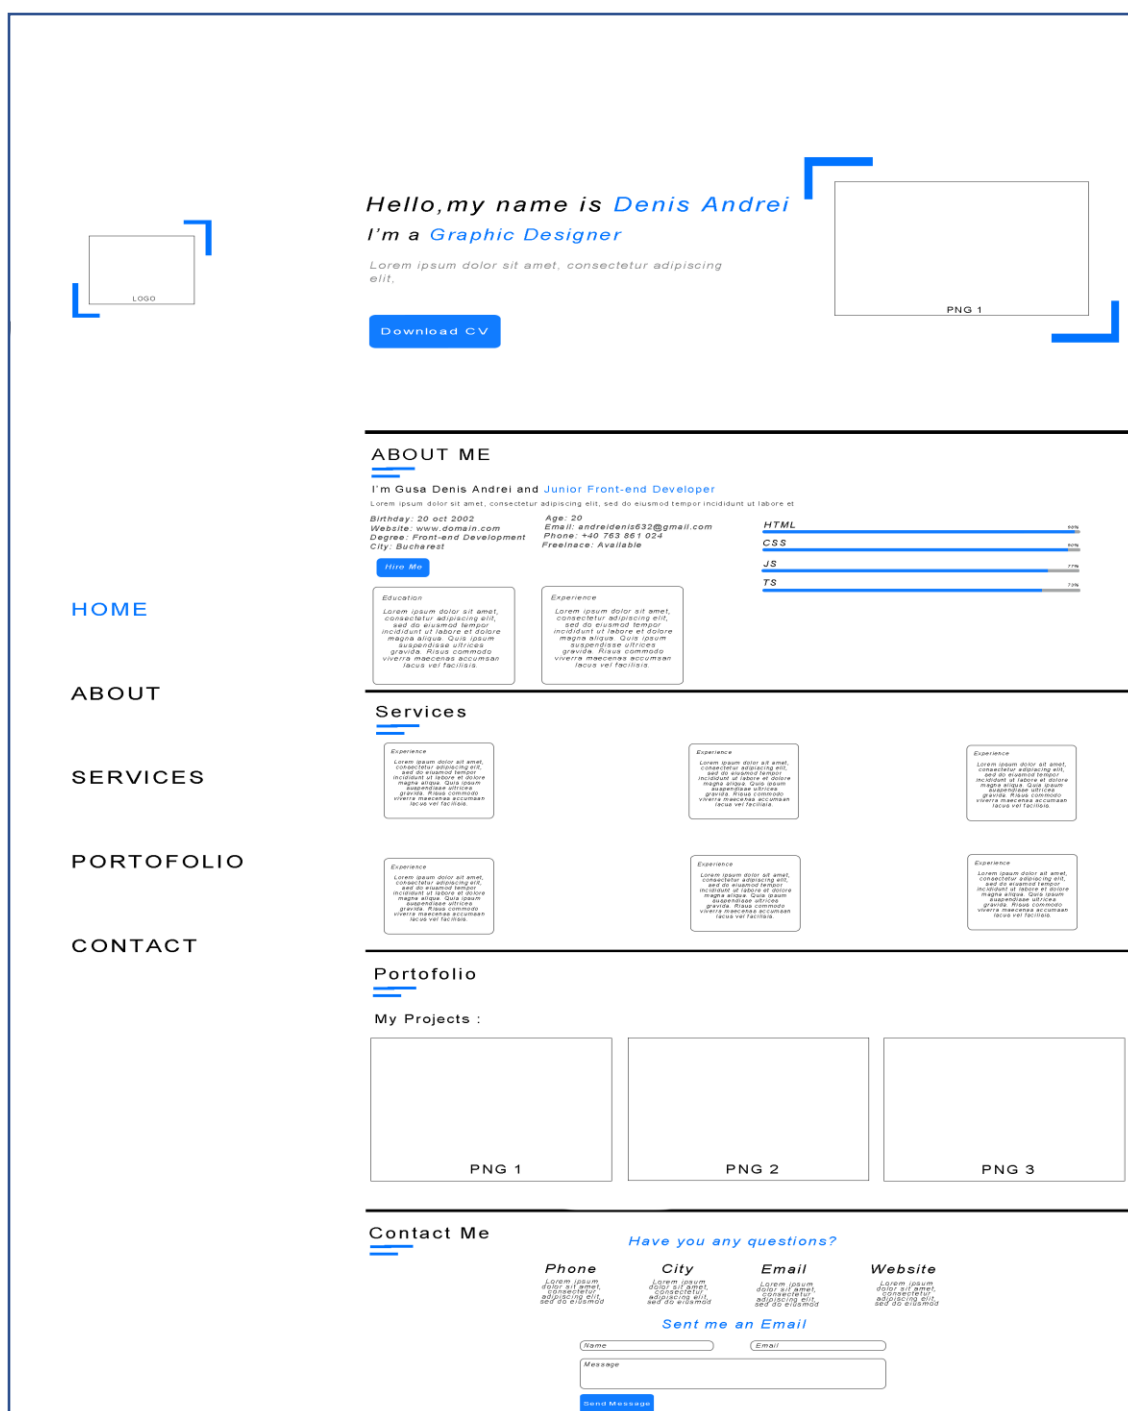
LOGO

Hello,my name is Denis Andrei

I'm a Graphic Designer

Lorem ipsum dolor sit amet, consectetur adipiscing elit.

Download CV

PNG 1

HOME

ABOUT

SERVICES

PORTOFOLIO

CONTACT

ABOUT ME

I'm Gusa Denis Andrei and Junior Front-end Developer

Lorem ipsum dolor sit amet, consectetur adipiscing elit, sed do eiusmod tempor incididunt ut labore et

Birthday: 20 oct 2002
Website: www.domain.com
Degree: Front-end Development
City: Bucharest

Age: 20
Email: andreidenis632@gmail.com
Phone: +40 763 861 024
Freelnace: Available

Hire Me

HTML
CSS
JS
TS

Education
Lorem ipsum dolor sit amet, consectetur adipiscing elit, sed do eiusmod tempor incididunt ut labore et dolore magna aliqua. Quis ipsum suspendisse ultrices gravida. Risus commodo viverra maecenas accumsan lacus vel facilisis.

Experience
Lorem ipsum dolor sit amet, consectetur adipiscing elit, sed do eiusmod tempor incididunt ut labore et dolore magna aliqua. Quis ipsum suspendisse ultrices gravida. Risus commodo viverra maecenas accumsan lacus vel facilisis.

Services

Experience
Lorem ipsum dolor sit amet, consectetur adipiscing elit, sed do eiusmod tempor incididunt ut labore et dolore magna aliqua. Quis ipsum suspendisse ultrices gravida. Risus commodo viverra maecenas accumsan lacus vel facilisis.

Experience
Lorem ipsum dolor sit amet, consectetur adipiscing elit, sed do eiusmod tempor incididunt ut labore et dolore magna aliqua. Quis ipsum suspendisse ultrices gravida. Risus commodo viverra maecenas accumsan lacus vel facilisis.

Experience
Lorem ipsum dolor sit amet, consectetur adipiscing elit, sed do eiusmod tempor incididunt ut labore et dolore magna aliqua. Quis ipsum suspendisse ultrices gravida. Risus commodo viverra maecenas accumsan lacus vel facilisis.

Experience
Lorem ipsum dolor sit amet, consectetur adipiscing elit, sed do eiusmod tempor incididunt ut labore et dolore magna aliqua. Quis ipsum suspendisse ultrices gravida. Risus commodo viverra maecenas accumsan lacus vel facilisis.

Experience
Lorem ipsum dolor sit amet, consectetur adipiscing elit, sed do eiusmod tempor incididunt ut labore et dolore magna aliqua. Quis ipsum suspendisse ultrices gravida. Risus commodo viverra maecenas accumsan lacus vel facilisis.

Experience
Lorem ipsum dolor sit amet, consectetur adipiscing elit, sed do eiusmod tempor incididunt ut labore et dolore magna aliqua. Quis ipsum suspendisse ultrices gravida. Risus commodo viverra maecenas accumsan lacus vel facilisis.

Portofolio

My Projects :

PNG 1

PNG 2

PNG 3

Contact Me

Have you any questions?

Phone
Lorem ipsum dolor sit amet, consectetur adipiscing elit sed do eiusmod

City
Lorem ipsum dolor sit amet, consectetur adipiscing elit sed do eiusmod

Email
Lorem ipsum dolor sit amet, consectetur adipiscing elit sed do eiusmod

Website
Lorem ipsum dolor sit amet, consectetur adipiscing elit sed do eiusmod

Sent me an Email

Name
Email
Message

Send Message